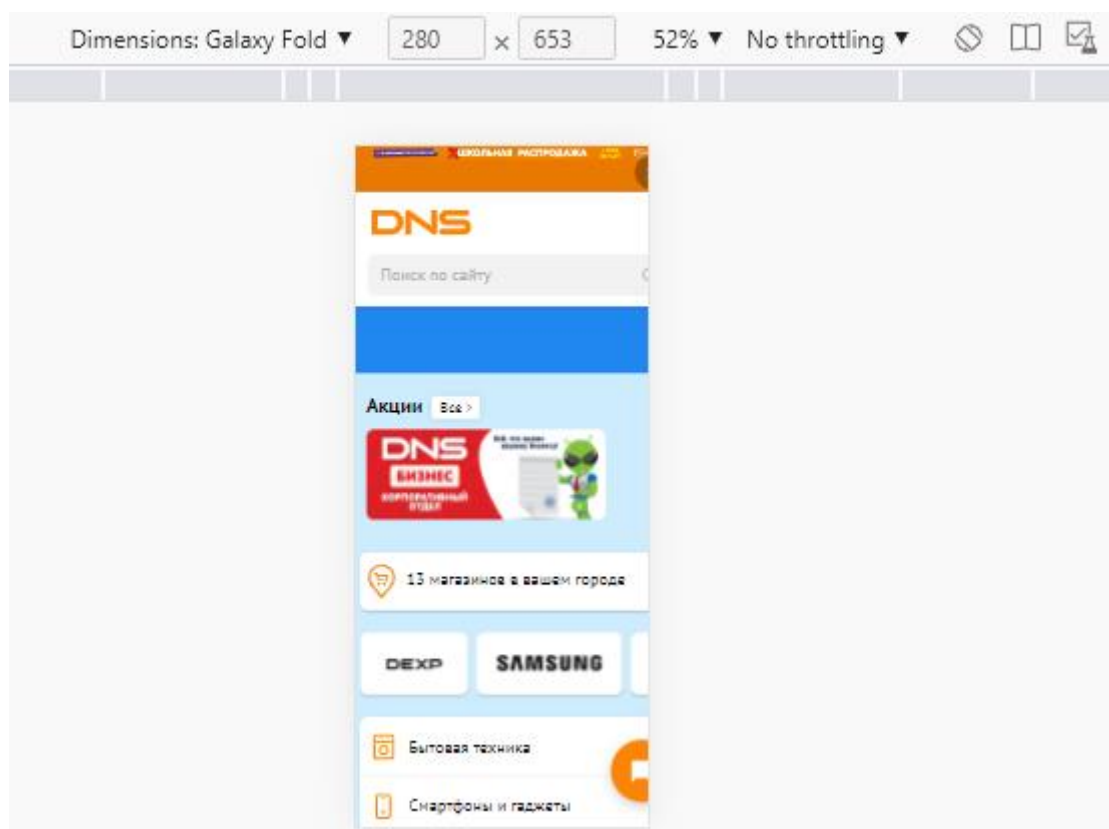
Dimensions: Galaxy Fold ▼ 280 × 653 52% ▼ No throttling ▼

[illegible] ШКОЛЬНАЯ РАСПРОДАЖА

DNS

Поиск по сайту

Акции Все >

DNS БИЗНЕС КОРПОРАТИВНЫЙ ОТДЕЛ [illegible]

13 магазинов в вашем городе

DEXP SAMSUNG

Бытовая техника

Смартфоны и гаджеты